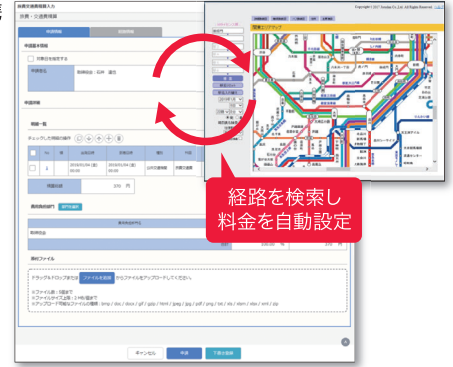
経費交通費精算入力
出費・交通費精算

申請基本情報
対象者を検索する
申請者名 取締役会：石井 直生

明細情報
明細一覧
チェックした明細行の操作
2 2018/01/04 (金) 00:00 2018/01/04 (金) 00:00 立川支店業務 本社打合せ
明細合計 370 円

費用負担部門
負担部門
取締役会
100.00 %

添付ファイル
ドラッグ＆ドロップまたは ファイルを選択 からファイルをアップロードしてください。
※ファイル数：5個まで
※ファイルサイズ上限：2 MB/個まで
※アップロード可能なファイルの種類：bmp / doc / docx / gif / gzip / html / jpeg / jpg / pdf / png / txt / xls / xlsm / xlsx / xml / zip

キャンセル 申請 下書き保存

Copyright © 2017 Val Laboratory Corporation. All Rights Reserved.
検索
2018年1月
路線図

経路を検索し
料金を自動設定